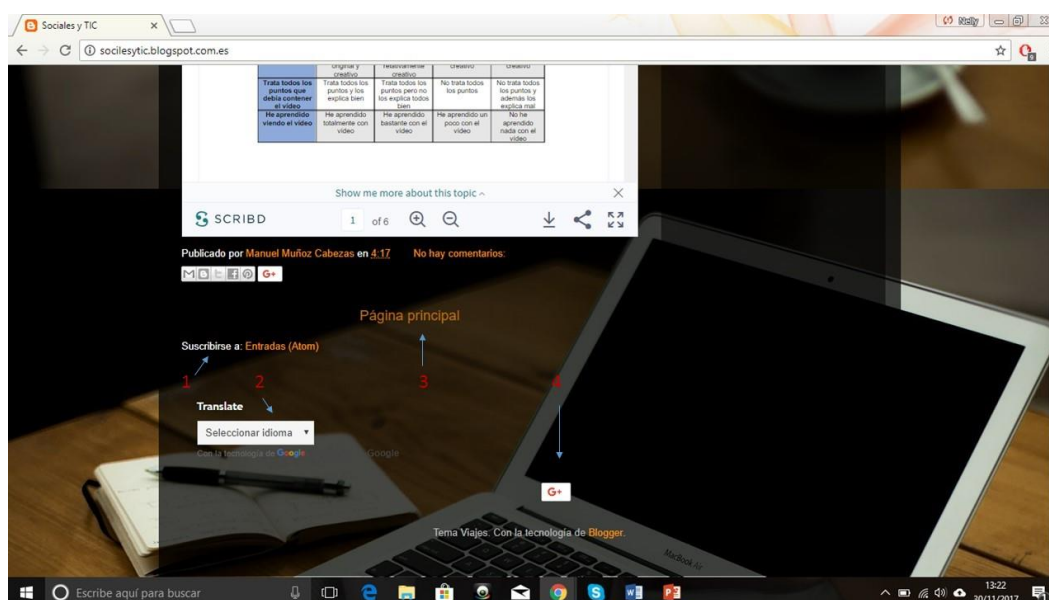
Sociales y TIC ×

Nelly

socilesytic.blogspot.com.es

| | original y creativo | relativamente creativo | creativo | creativo |
|---|---|---|---|---|
| Trata todos los puntos que debía contener el video | Trata todos los puntos y los explica bien | Trata todos los puntos pero no los explica todos bien | No trata todos los puntos | No trata todos los puntos y además los explica mal |
| He aprendido viendo el video | He aprendido totalmente con video | He aprendido bastante con el video | He aprendido un poco con el video | No he aprendido nada con el video |

Show me more about this topic

SCRIBD 1 of 6

Publicado por Manuel Muñoz Cabezas en 4:17 No hay comentarios:

G+

Página principal

Suscribirse a: Entradas (Atom)

1 2 3 4

Translate

Seleccionar idioma ▼

Con la tecnología de Google Google

G+

Tema Viajes. Con la tecnología de Blogger.

MacBook Air

Escribe aquí para buscar

13:22 20/11/2017